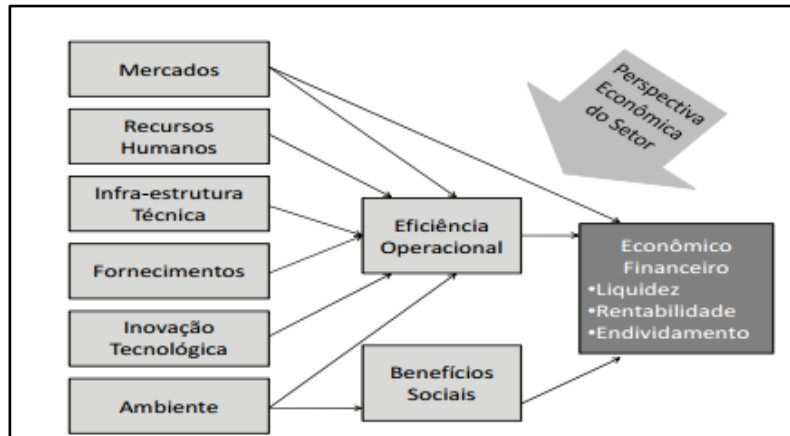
Mercados

Recursos Humanos

Infra-estrutura Técnica

Fornecimentos

Inovação Tecnológica

Ambiente

Perspectiva Econômica do Setor

Eficiência Operacional

Benefícios Sociais

Econômico Financeiro
•Liquidez
•Rentabilidade
•Endividamento